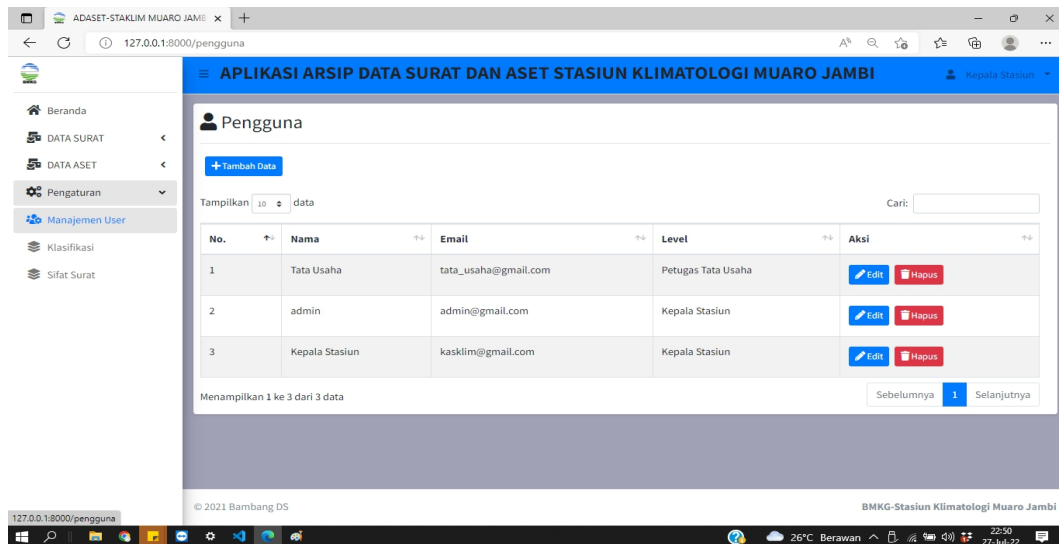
ADASET-STAKLIM MUARO JAMB ×

127.0.0.1:8000/pengguna

≡ APLIKASI ARSIP DATA SURAT DAN ASET STASIUN KLIMATOLOGI MUARO JAMBI

Kepala Stasiun

Beranda
DATA SURAT
DATA ASET
Pengaturan
Manajemen User
Klasifikasi
Sifat Surat

Pengguna

+ Tambah Data

Tampilkan 10 data

Cari:

| No. | Nama | Email | Level | Aksi |
|---|---|---|---|---|
| 1 | Tata Usaha | tata_usaha@gmail.com | Petugas Tata Usaha | Edit Hapus |
| 2 | admin | admin@gmail.com | Kepala Stasiun | Edit Hapus |
| 3 | Kepala Stasiun | kasklim@gmail.com | Kepala Stasiun | Edit Hapus |

Menampilkan 1 ke 3 dari 3 data

Sebelumnya 1 Selanjutnya

© 2021 Bambang DS

BMKG-Stasiun Klimatologi Muaro Jambi

127.0.0.1:8000/pengguna

26°C Berawan 22:50 27-Jul-22